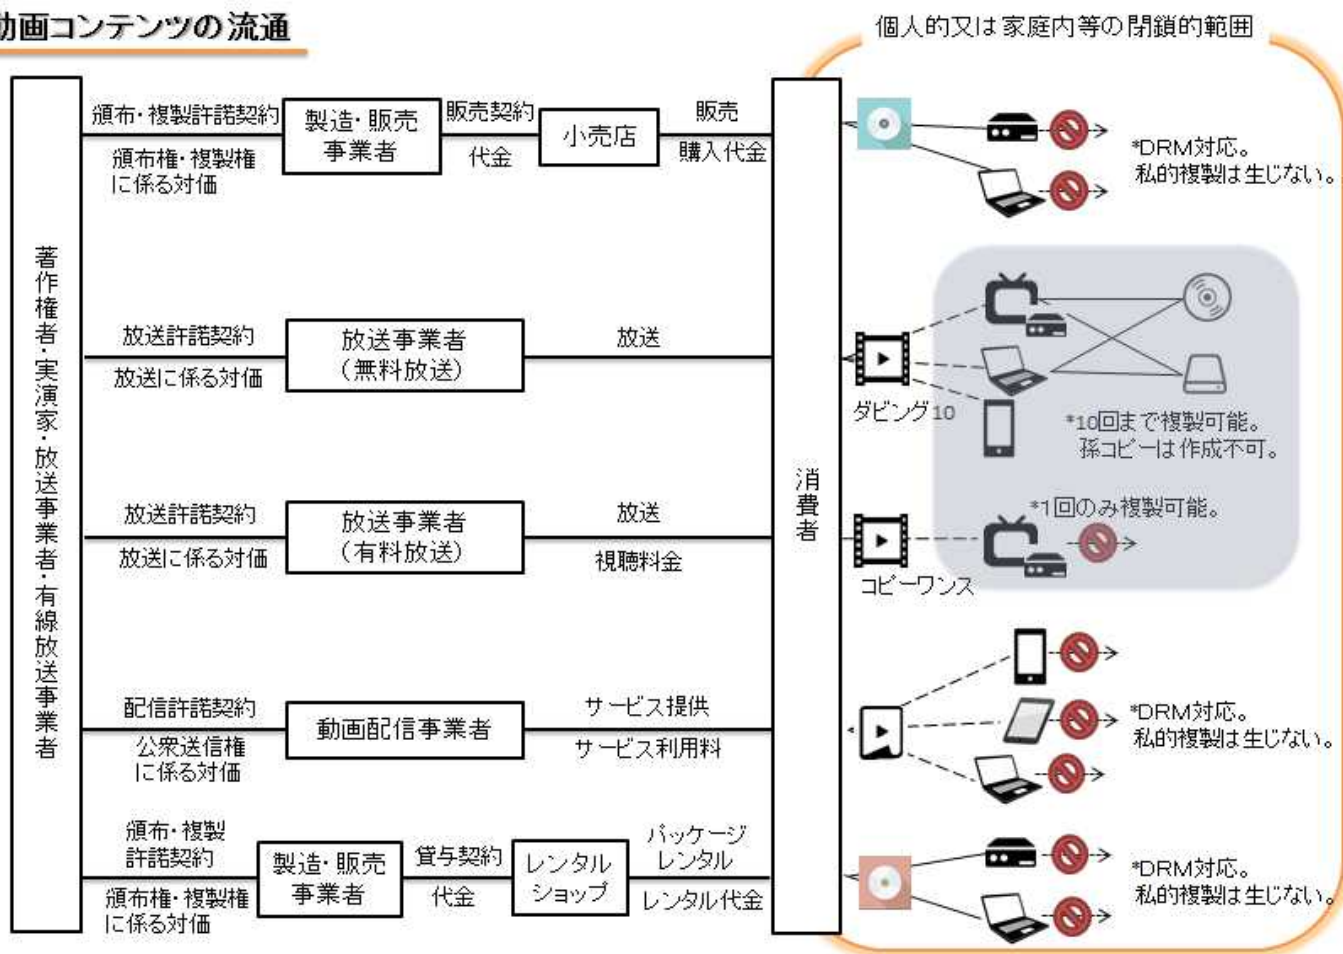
動画コンテンツの流通

個人的又は家庭内等の閉鎖的範囲

著作権者・実演家・放送事業者・有線放送事業者

頒布・複製許諾契約
頒布権・複製権に係る対価
製造・販売事業者
販売契約
代金
小売店
販売
購入代金

*DRM対応。私的複製は生じない。

放送許諾契約
放送に係る対価
放送事業者（無料放送）
放送

ダビング10
*10回まで複製可能。孫コピーは作成不可。

放送許諾契約
放送に係る対価
放送事業者（有料放送）
放送
視聴料金

*1回のみ複製可能。
コピーワンス

消費者

配信許諾契約
公衆送信権に係る対価
動画配信事業者
サービス提供
サービス利用料

*DRM対応。私的複製は生じない。

頒布・複製許諾契約
頒布権・複製権に係る対価
製造・販売事業者
貸与契約
代金
レンタルショップ
パッケージレンタル
レンタル代金

*DRM対応。私的複製は生じない。